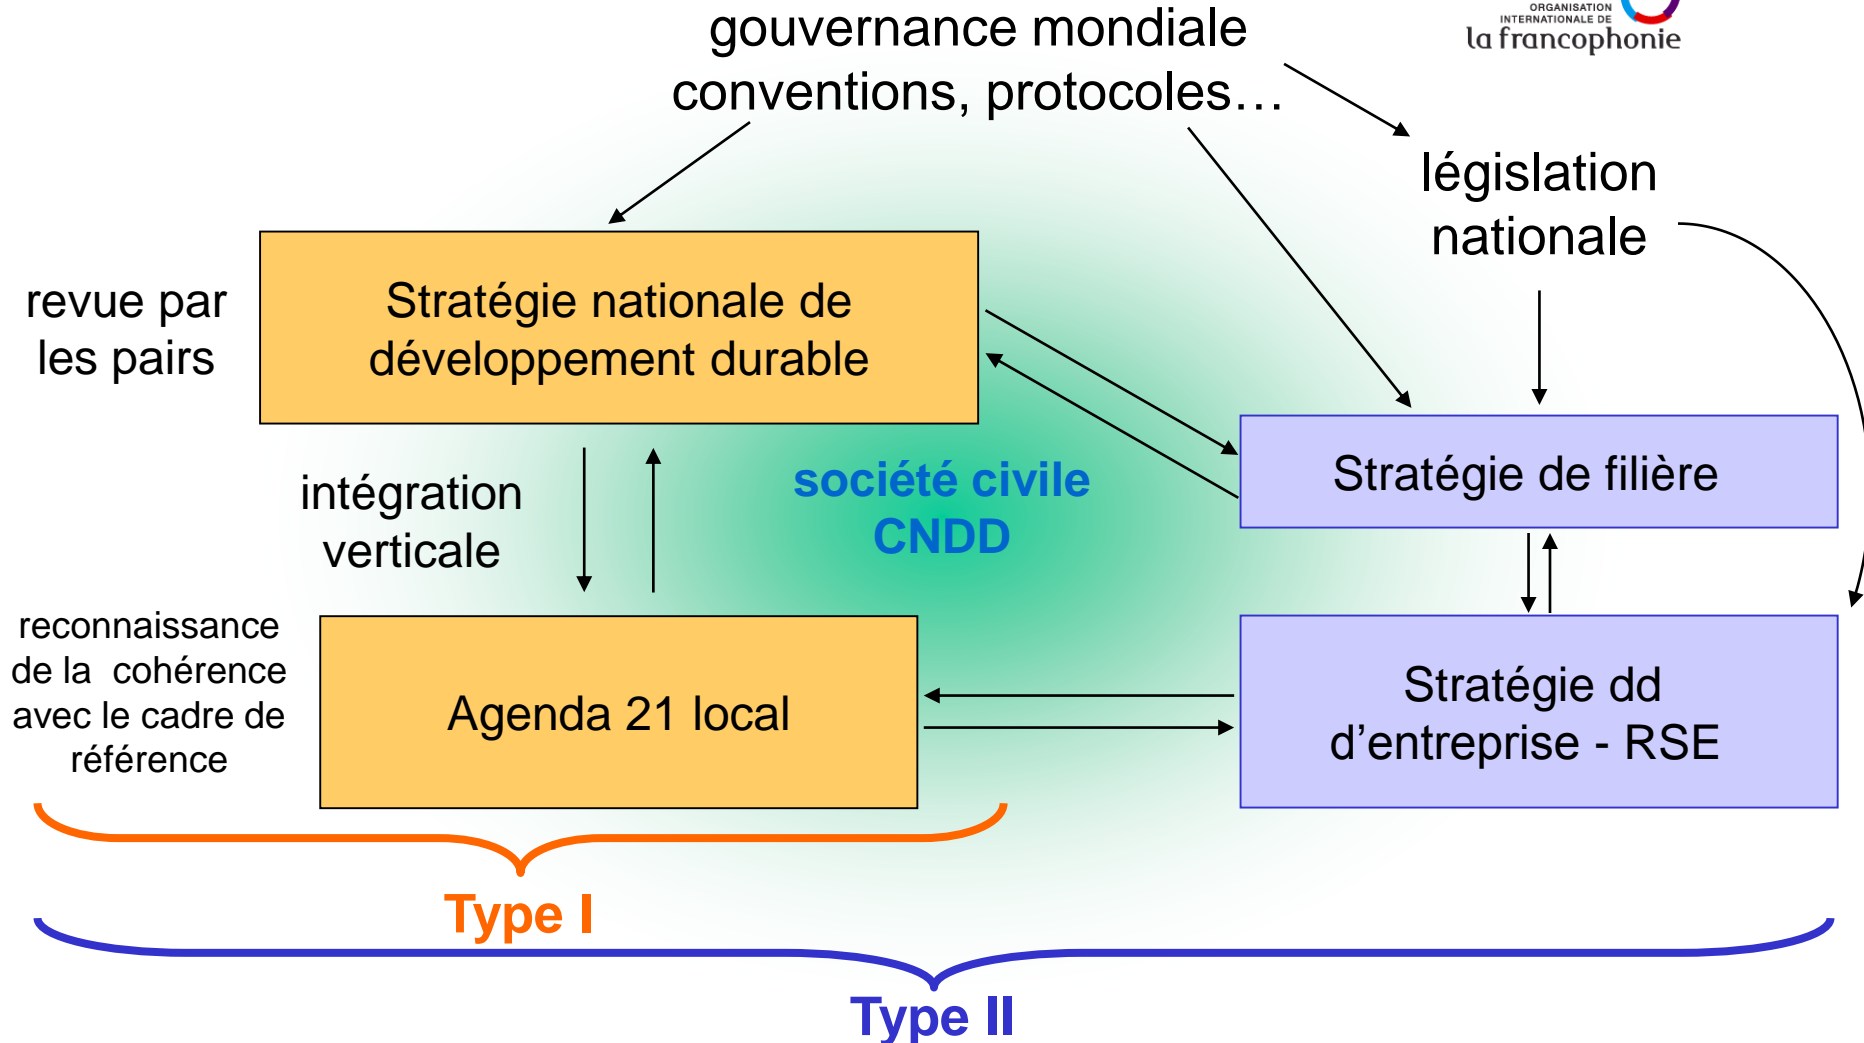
ORGANISATION INTERNATIONALE DE la francophonie

gouvernance mondiale
conventions, protocoles…

législation nationale

revue par les pairs

Stratégie nationale de développement durable

intégration verticale

société civile
CNDD

Stratégie de filière

reconnaissance de la cohérence avec le cadre de référence

Agenda 21 local

Stratégie dd d'entreprise - RSE

Type I

Type II